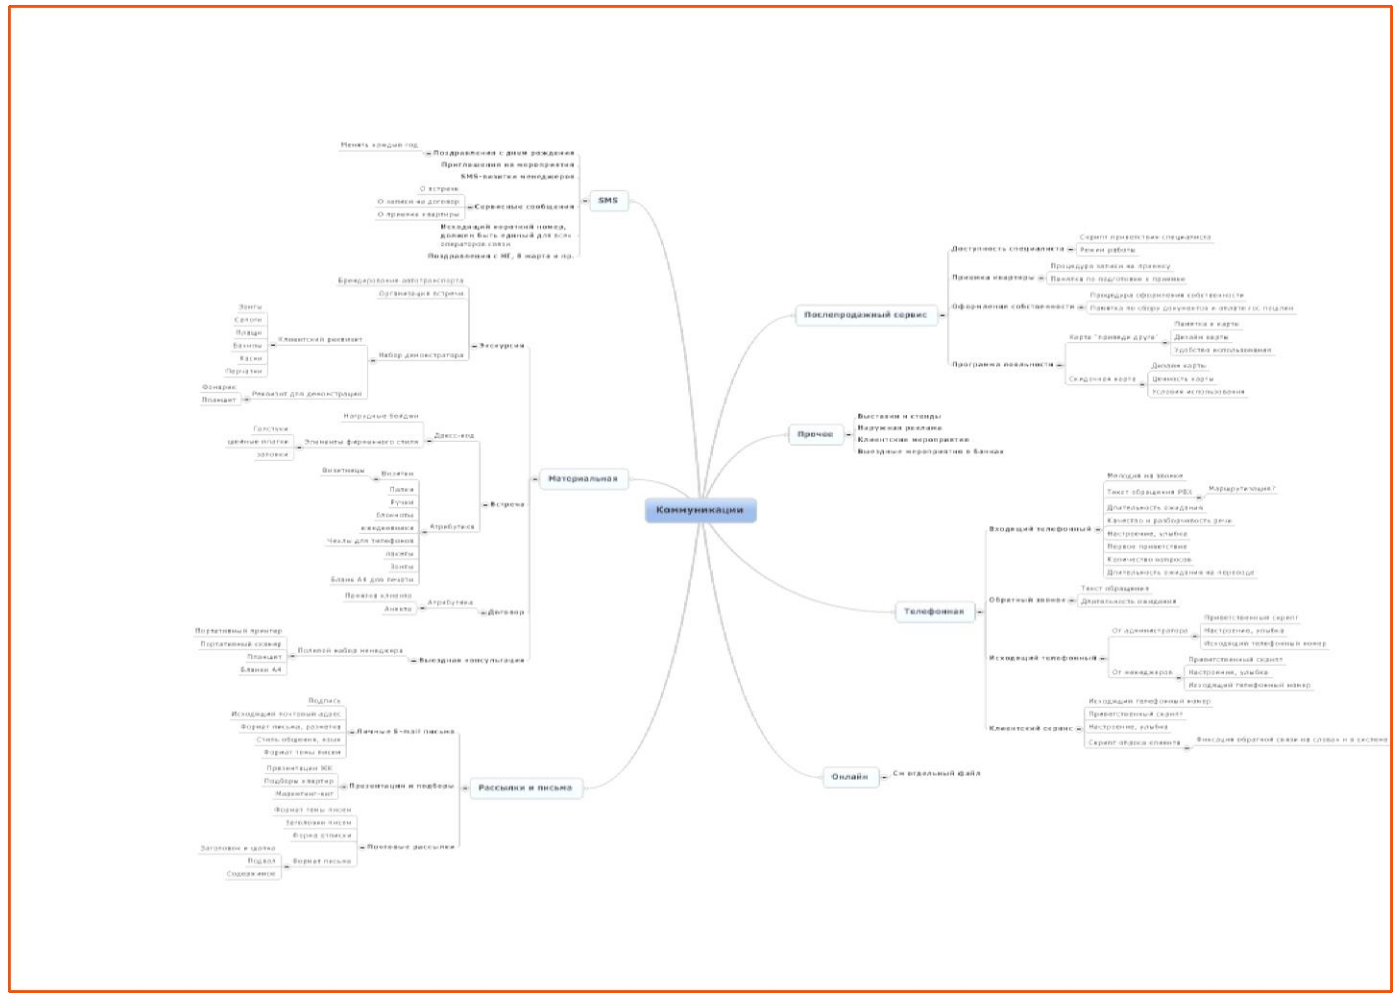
Коммуникации

SMS
Поздравления с днем рождения
Менять каждый год
Приглашения на мероприятия
SMS-визитка менеджера
Сервисные сообщения
О встрече
О записи на договор
О приемке квартиры
Исходящий короткий номер, должен быть единый для всех операторов связи
Поздравления с НГ, 8 марта и пр.

Материальная
Экскурсия
Брендирование автотранспорта
Организация встречи
Набор демонстратора
Клиентский реквизит
Зонты
Сапоги
Плащи
Бахилы
Каски
Перчатки
Реквизит для демонстрации
Фонарик
Планшет
Встреча
Дресс-код
Нагрудные бейджи
Элементы фирменного стиля
Галстуки
шейные платки
заколки
Атрибутика
Визитки
Визитницы
Папки
Ручки
Блокноты
ежедневники
Чехлы для телефонов
пакеты
Зонты
Бланк А4 для печати
Договор
Атрибутика
Приветствие клиента
Анкета
Выездная консультация
Полевой набор менеджера
Портативный принтер
Портативный сканер
Планшет
Бланки А4

Рассылки и письма
Личные E-mail письма
Подпись
Исходящий почтовый адрес
Формат письма, разметка
Стиль общения, язык
Формат темы писем
Презентации и подборы
Презентации ЖК
Подборы квартир
Маркетинг-кит
Почтовые рассылки
Формат темы писем
Заголовки писем
Форма отписки
Формат письма
Заголовки и шапка
Подвал
Содержимое

Послепродажный сервис
Доступность специалиста
Скрипт приветствия специалиста
Режим работы
Приемка квартиры
Процедура записи на приемку
Памятка по подготовке к приемке
Оформление собственности
Процедура оформления собственности
Памятка по сбору документов и действиям после
Программа лояльности
Карта "приведи друга"
Памятка к карте
Дизайн карты
Удобство использования
Скидочная карта
Дизайн карты
Ценность карты
Условия использования

Прочее
Выставки и стенды
Наружная реклама
Клиентские мероприятия
Выездные мероприятия в банках

Телефонная
Входящий телефонный
Мелодия на звонке
Текст обращения PBX
Маршрутизация?
Длительность ожидания
Качество и разборчивость речи
Настроение, улыбка
Первое приветствие
Количество вопросов
Длительность ожидания на переводе
Обратный звонок
Текст обращения
Длительность ожидания
Исходящий телефонный
От администратора
Приветственный скрипт
Настроение, улыбка
Исходящий телефонный номер
От менеджеров
Приветственный скрипт
Настроение, улыбка
Исходящий телефонный номер
Клиентский сервис
Исходящий телефонный номер
Приветственный скрипт
Настроение, улыбка
Скрипт отдела клиента
Фиксация обратной связи на словах и в системе

Онлайн
См отдельный файл